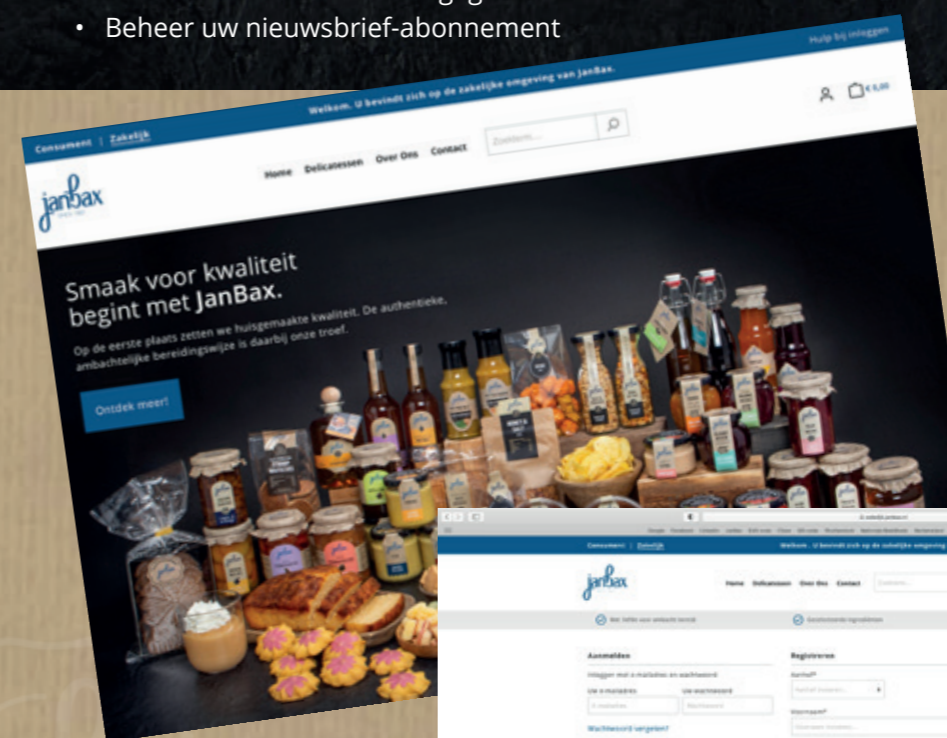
• Beheer uw nieuwsbrief-abonnement

Hulp bij inloggen

Consument | Zakelijk

Welkom. U bevindt zich op de zakelijke omgeving van JanBax.

Zoekterm...

€ 0,00

janbax

Home Delicatessen Over Ons Contact

Smaak voor kwaliteit begint met JanBax.

Op de eerste plaats zetten we huisgemaakte kwaliteit. De authentieke, ambachtelijke bereidingswijze is daarbij onze troef.

Ontdek meer!

Consument | Zakelijk

Welkom. U bevindt zich op de zakelijke omgeving

janbax

Home Delicatessen Over Ons Contact

Aanmelden

Inloggen met e-mailadres en wachtwoord

Uw e-mailadres

Uw wachtwoord

Wachtwoord vergeten?

Registreren

Aanhef*

Voornaam*